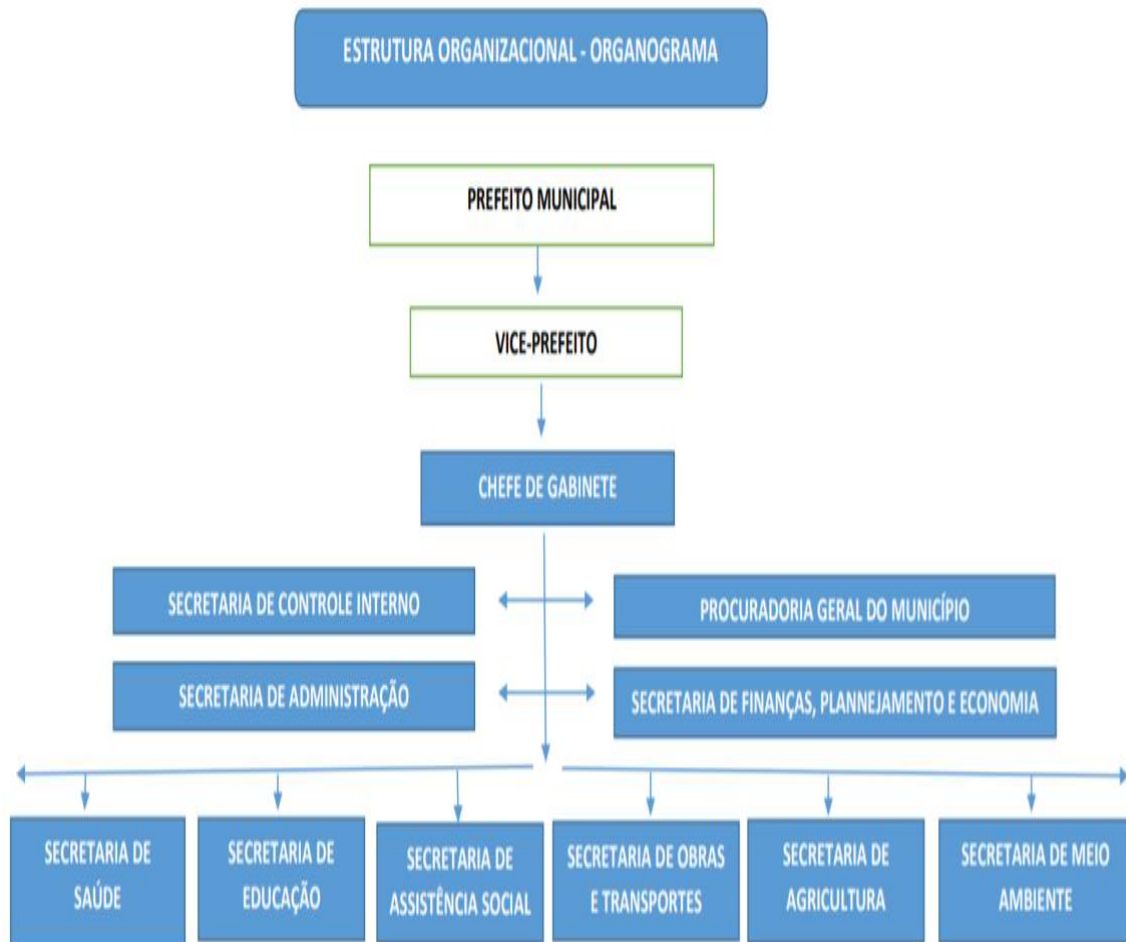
ESTRUTURA ORGANIZACIONAL - ORGANOGRAMA

PREFEITO MUNICIPAL

VICE-PREFEITO

CHEFE DE GABINETE

SECRETARIA DE CONTROLE INTERNO

PROCURADORIA GERAL DO MUNICÍPIO

SECRETARIA DE ADMINISTRAÇÃO

SECRETARIA DE FINANÇAS, PLANNEJAMENTO E ECONOMIA

SECRETARIA DE SAÚDE

SECRETARIA DE EDUCAÇÃO

SECRETARIA DE ASSISTÊNCIA SOCIAL

SECRETARIA DE OBRAS E TRANSPORTES

SECRETARIA DE AGRICULTURA

SECRETARIA DE MEIO AMBIENTE